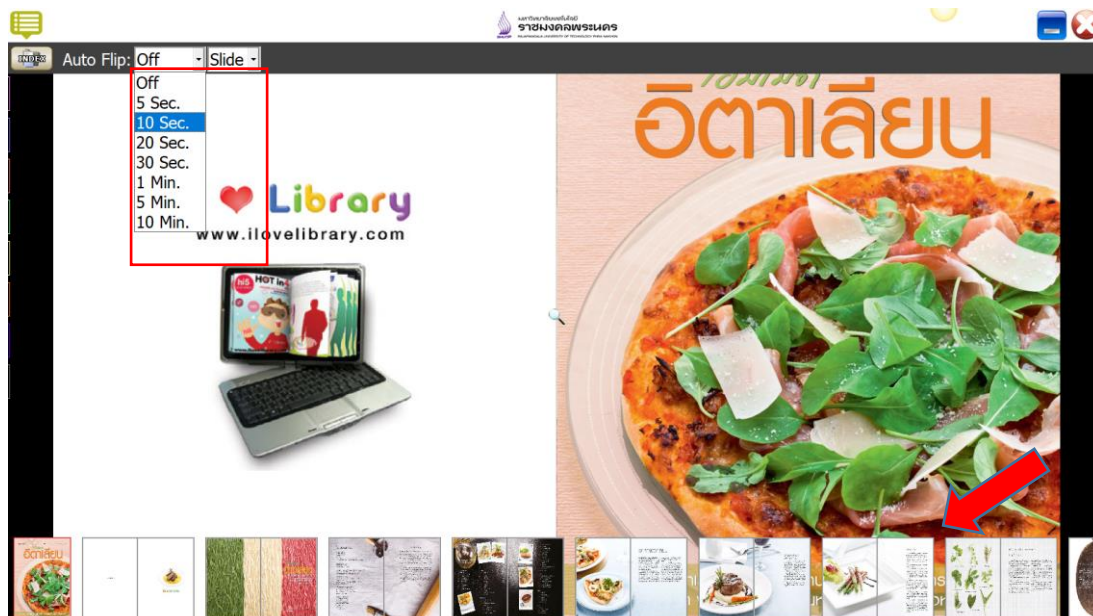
มหาวิทยาลัยเทคโนโลยี
ราชมงคลพระนคร
RAJAMANGALA UNIVERSITY OF TECHNOLOGY PHRA NAKHON

INDEX

Auto Flip: Off Slide

Off
5 Sec.
10 Sec.
20 Sec.
30 Sec.
1 Min.
5 Min.
10 Min.

Library
www.ilovelibrary.com

อิตาเลียน

HOT